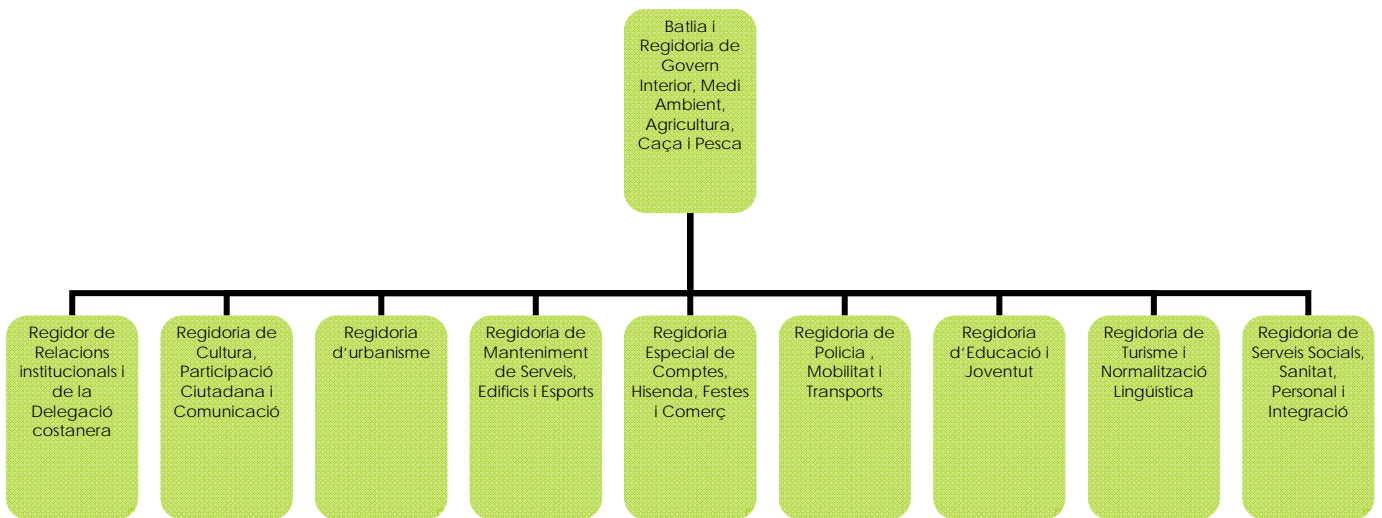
Batlia i Regidoria de Govern Interior, Medi Ambient, Agricultura, Caça i Pesca

Regidor de Relacions institucionals i de la Delegació costanera

Regidoria de Cultura, Participació Ciutadana i Comunicació

Regidoria d'urbanisme

Regidoria de Manteniment de Serveis, Edificis i Esports

Regidoria Especial de Comptes, Hisenda, Festes i Comerç

Regidoria de Policia , Mobilitat i Transports

Regidoria d'Educació i Joventut

Regidoria de Turisme i Normalització Lingüística

Regidoria de Serveis Socials, Sanitat, Personal i Integració